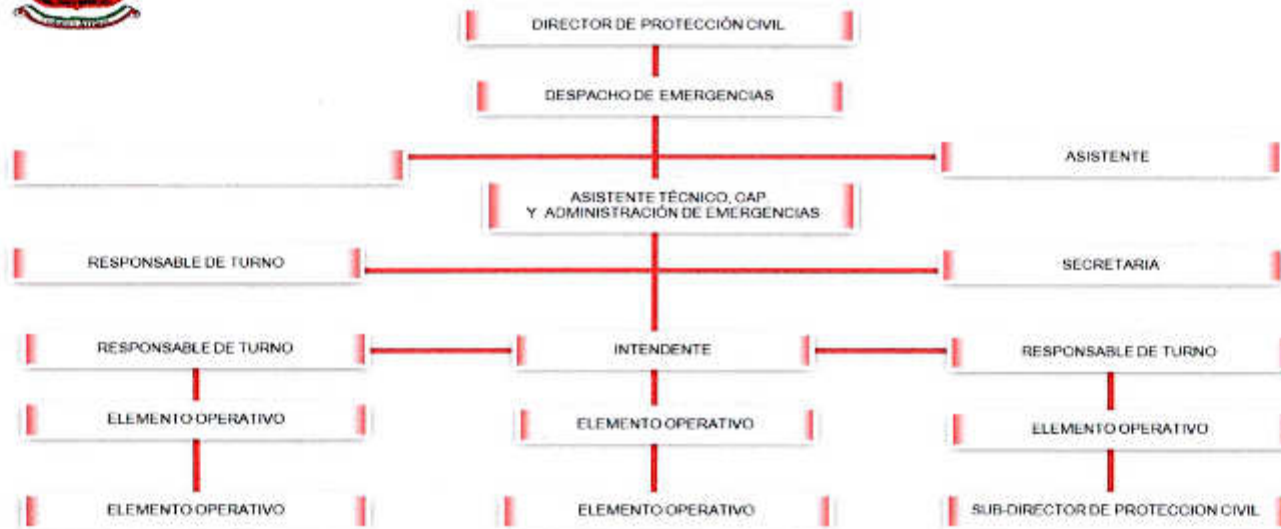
DIRECTOR DE PROTECCIÓN CIVIL

DESPACHO DE EMERGENCIAS

ASISTENTE

ASISTENTE TÉCNICO, CAP Y ADMINISTRACIÓN DE EMERGENCIAS

RESPONSABLE DE TURNO

SECRETARIA

RESPONSABLE DE TURNO

INTENDENTE

RESPONSABLE DE TURNO

ELEMENTO OPERATIVO

ELEMENTO OPERATIVO

ELEMENTO OPERATIVO

ELEMENTO OPERATIVO

ELEMENTO OPERATIVO

SUB-DIRECTOR DE PROTECCION CIVIL